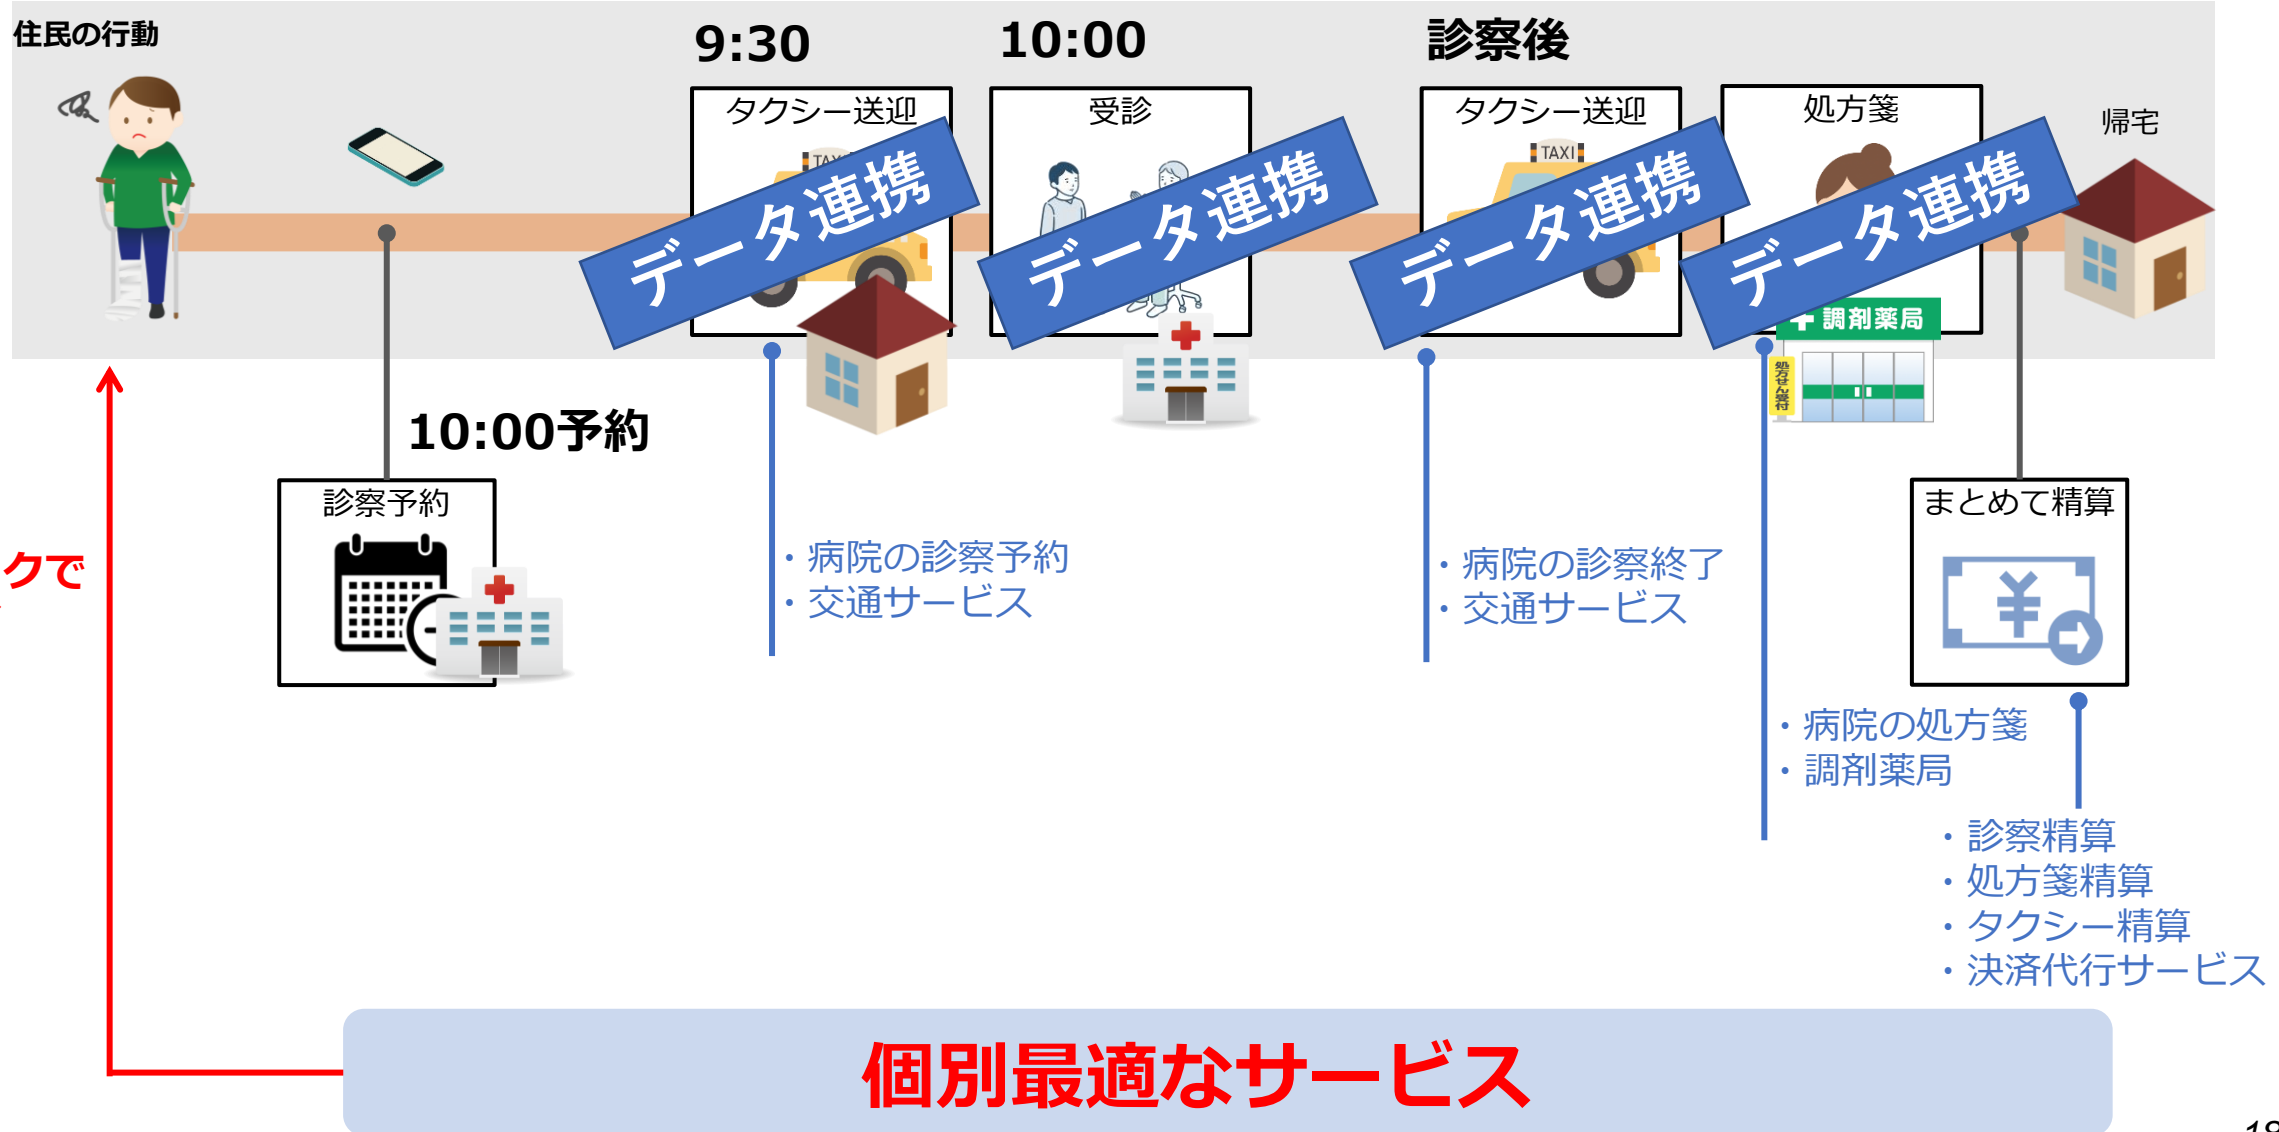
住民の行動

9:30

10:00

診察後

タクシー送迎

受診

タクシー送迎

処方箋

帰宅

データ連携

データ連携

データ連携

データ連携

TAXI

調剤薬局

処方せん受付

10:00予約

診察予約

・病院の診察予約
・交通サービス

・病院の診察終了
・交通サービス

まとめて精算

・病院の処方箋
・調剤薬局

・診察精算
・処方箋精算
・タクシー精算
・決済代行サービス

クで

個別最適なサービス

18